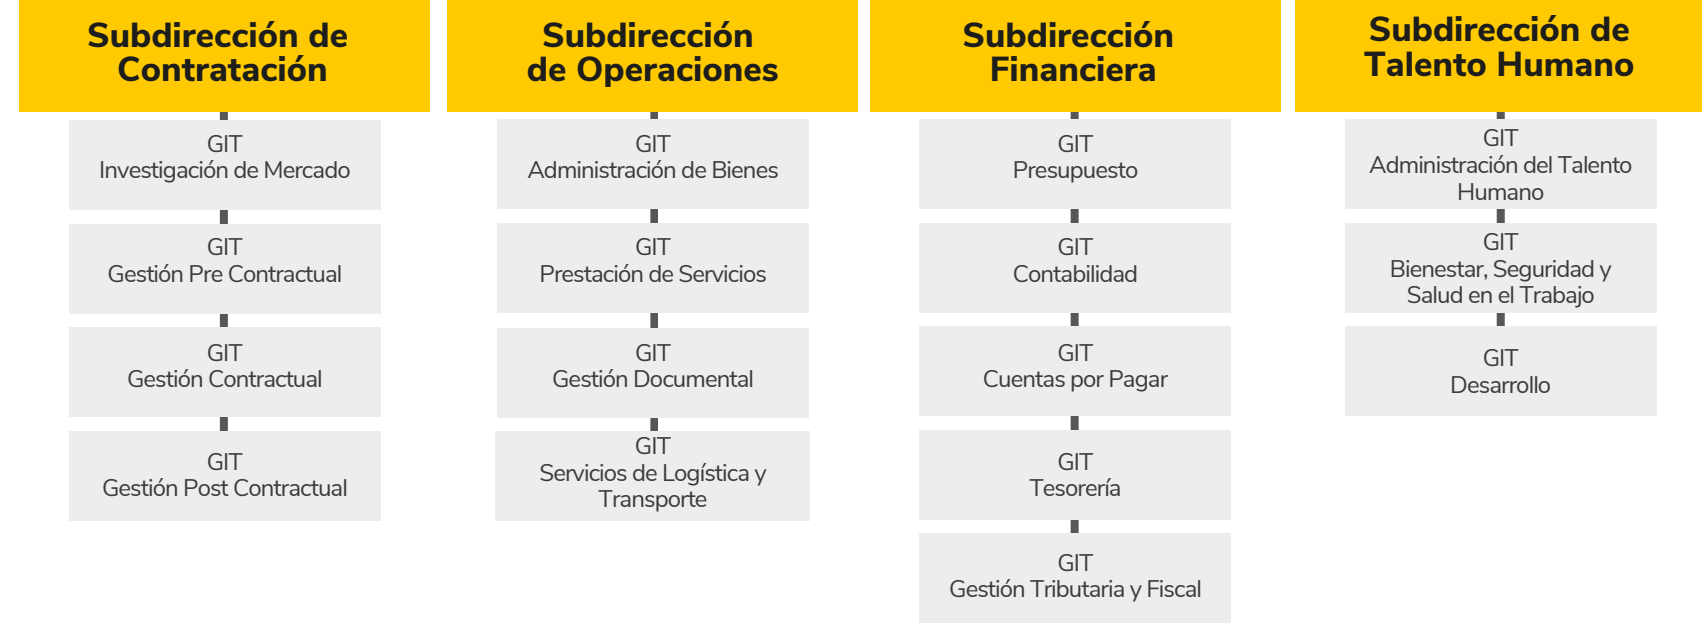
Subdirección de Contratación

GIT
Investigación de Mercado

GIT
Gestión Pre Contractual

GIT
Gestión Contractual

GIT
Gestión Post Contractual

Subdirección de Operaciones

GIT
Administración de Bienes

GIT
Prestación de Servicios

GIT
Gestión Documental

GIT
Servicios de Logística y Transporte

Subdirección Financiera

GIT
Presupuesto

GIT
Contabilidad

GIT
Cuentas por Pagar

GIT
Tesorería

GIT
Gestión Tributaria y Fiscal

Subdirección de Talento Humano

GIT
Administración del Talento Humano

GIT
Bienestar, Seguridad y Salud en el Trabajo

GIT
Desarrollo